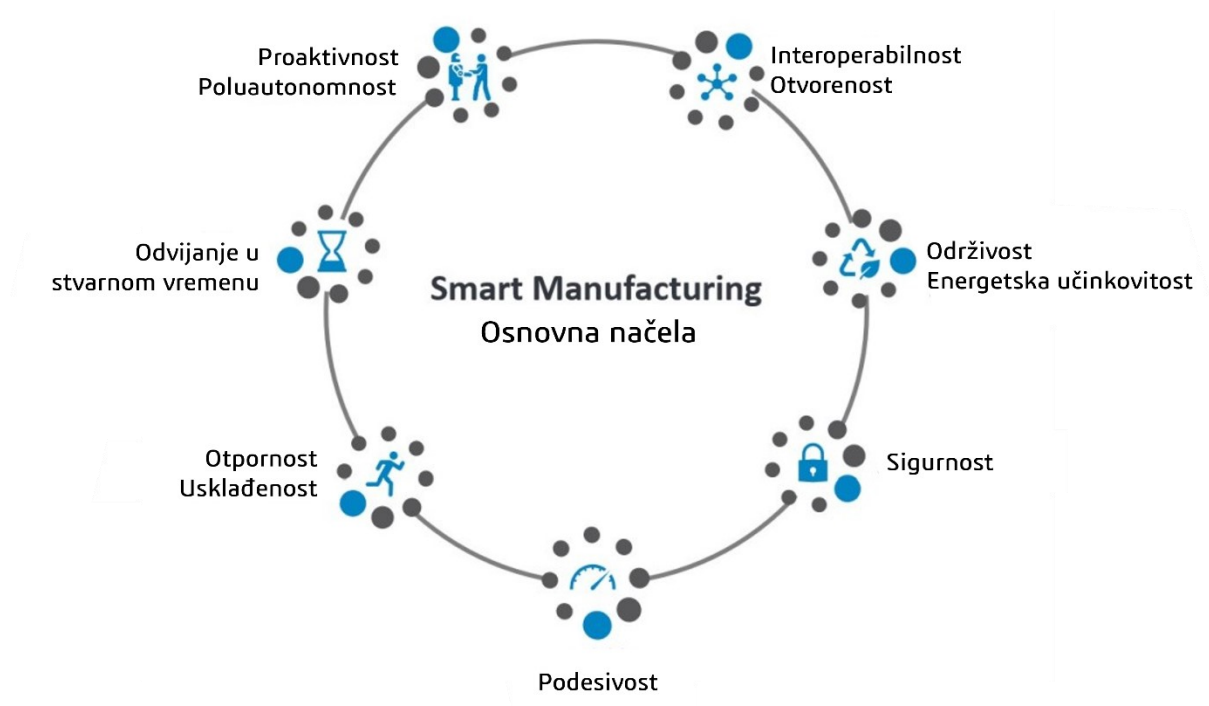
Proaktivnost
Poluautonomnost

Interoperabilnost
Otvorenost

Odvijanje u
stvarnom vremenu

Smart Manufacturing
Osnovna načela

Održivost
Energetska učinkovitost

Otpornost
Usklađenost

Sigurnost

Podesivost